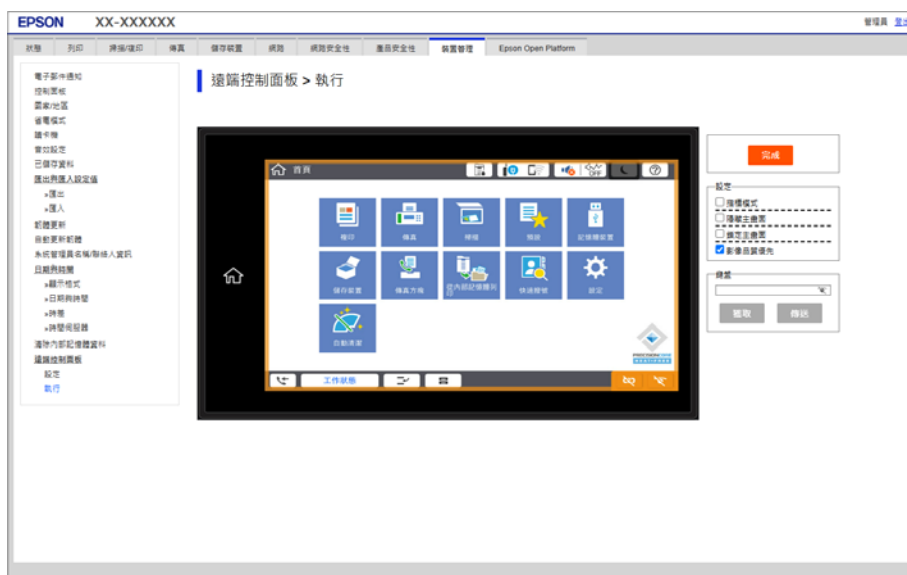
EPSON XX-XXXXXX

管理員 登出

狀態 列印 掃描/複印 傳真 儲存裝置 網路 網路安全性 產品安全性 裝置管理 Epson Open Platform

電子郵件通知
控制面板
國家/地區
省電模式
讀卡機
音效設定
已儲存資料
匯出與匯入設定值
»匯出
»匯入
韌體更新
自動更新韌體
系統管理員名稱/聯絡人資訊
日期與時間
»顯示格式
»日期與時間
»時差
»時間伺服器
清除內部記憶體資料
遠端控制面板
設定
執行

遠端控制面板 > 執行

首頁

複印 傳真 掃描 預設 記憶體裝置
儲存裝置 傳真方塊 從內部記憶體列印 快速撥號 設定
自動清潔

工作狀態

完成

設定
指標模式
隱藏主畫面
鎖定主畫面
影像品質優先

錄製

擷取 傳送